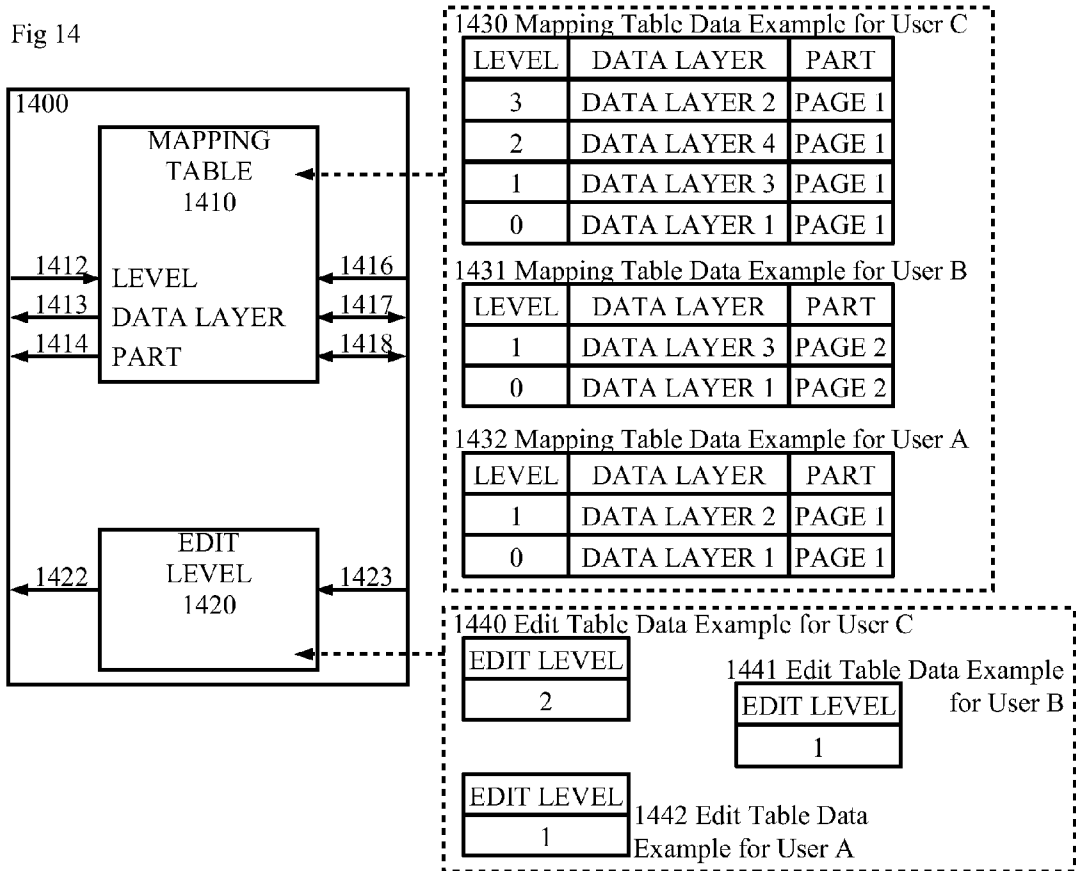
Fig 14

1400

MAPPING TABLE 1410

1412 LEVEL
1413 DATA LAYER
1414 PART

1416
1417
1418

EDIT LEVEL 1420

1422
1423

1430 Mapping Table Data Example for User C

| LEVEL | DATA LAYER | PART |
|---|---|---|
| 3 | DATA LAYER 2 | PAGE 1 |
| 2 | DATA LAYER 4 | PAGE 1 |
| 1 | DATA LAYER 3 | PAGE 1 |
| 0 | DATA LAYER 1 | PAGE 1 |

1431 Mapping Table Data Example for User B

| LEVEL | DATA LAYER | PART |
|---|---|---|
| 1 | DATA LAYER 3 | PAGE 2 |
| 0 | DATA LAYER 1 | PAGE 2 |

1432 Mapping Table Data Example for User A

| LEVEL | DATA LAYER | PART |
|---|---|---|
| 1 | DATA LAYER 2 | PAGE 1 |
| 0 | DATA LAYER 1 | PAGE 1 |

1440 Edit Table Data Example for User C

| EDIT LEVEL |
|---|
| 2 |

1441 Edit Table Data Example for User B

| EDIT LEVEL |
|---|
| 1 |

| EDIT LEVEL |
|---|
| 1 |

1442 Edit Table Data Example for User A